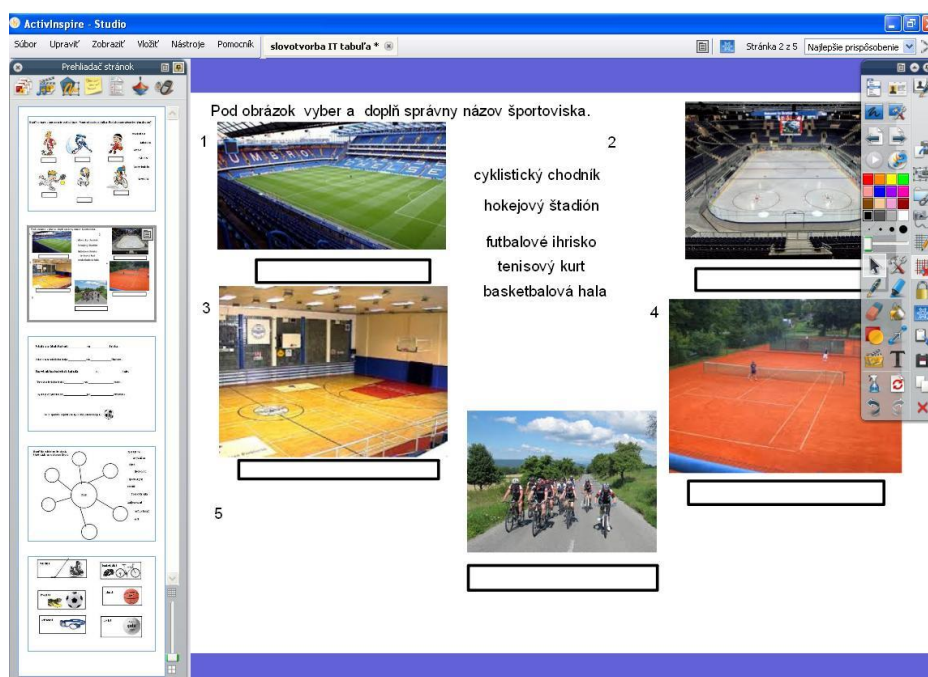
ActivInspire - Studio

Súbor Upraviť Zobraziť Vložiť Nástroje Pomocník slovotvorba IT tabuľa *

Stránka 2 z 5 Najlepšie prispôsobenie

Prehliadač stránok

Pod obrázok vyber a doplň správny názov športoviska.

1

2

cyklistický chodník

hokejový štadión

futbalové ihrisko

tenisový kurt

basketbalová hala

3

4

5